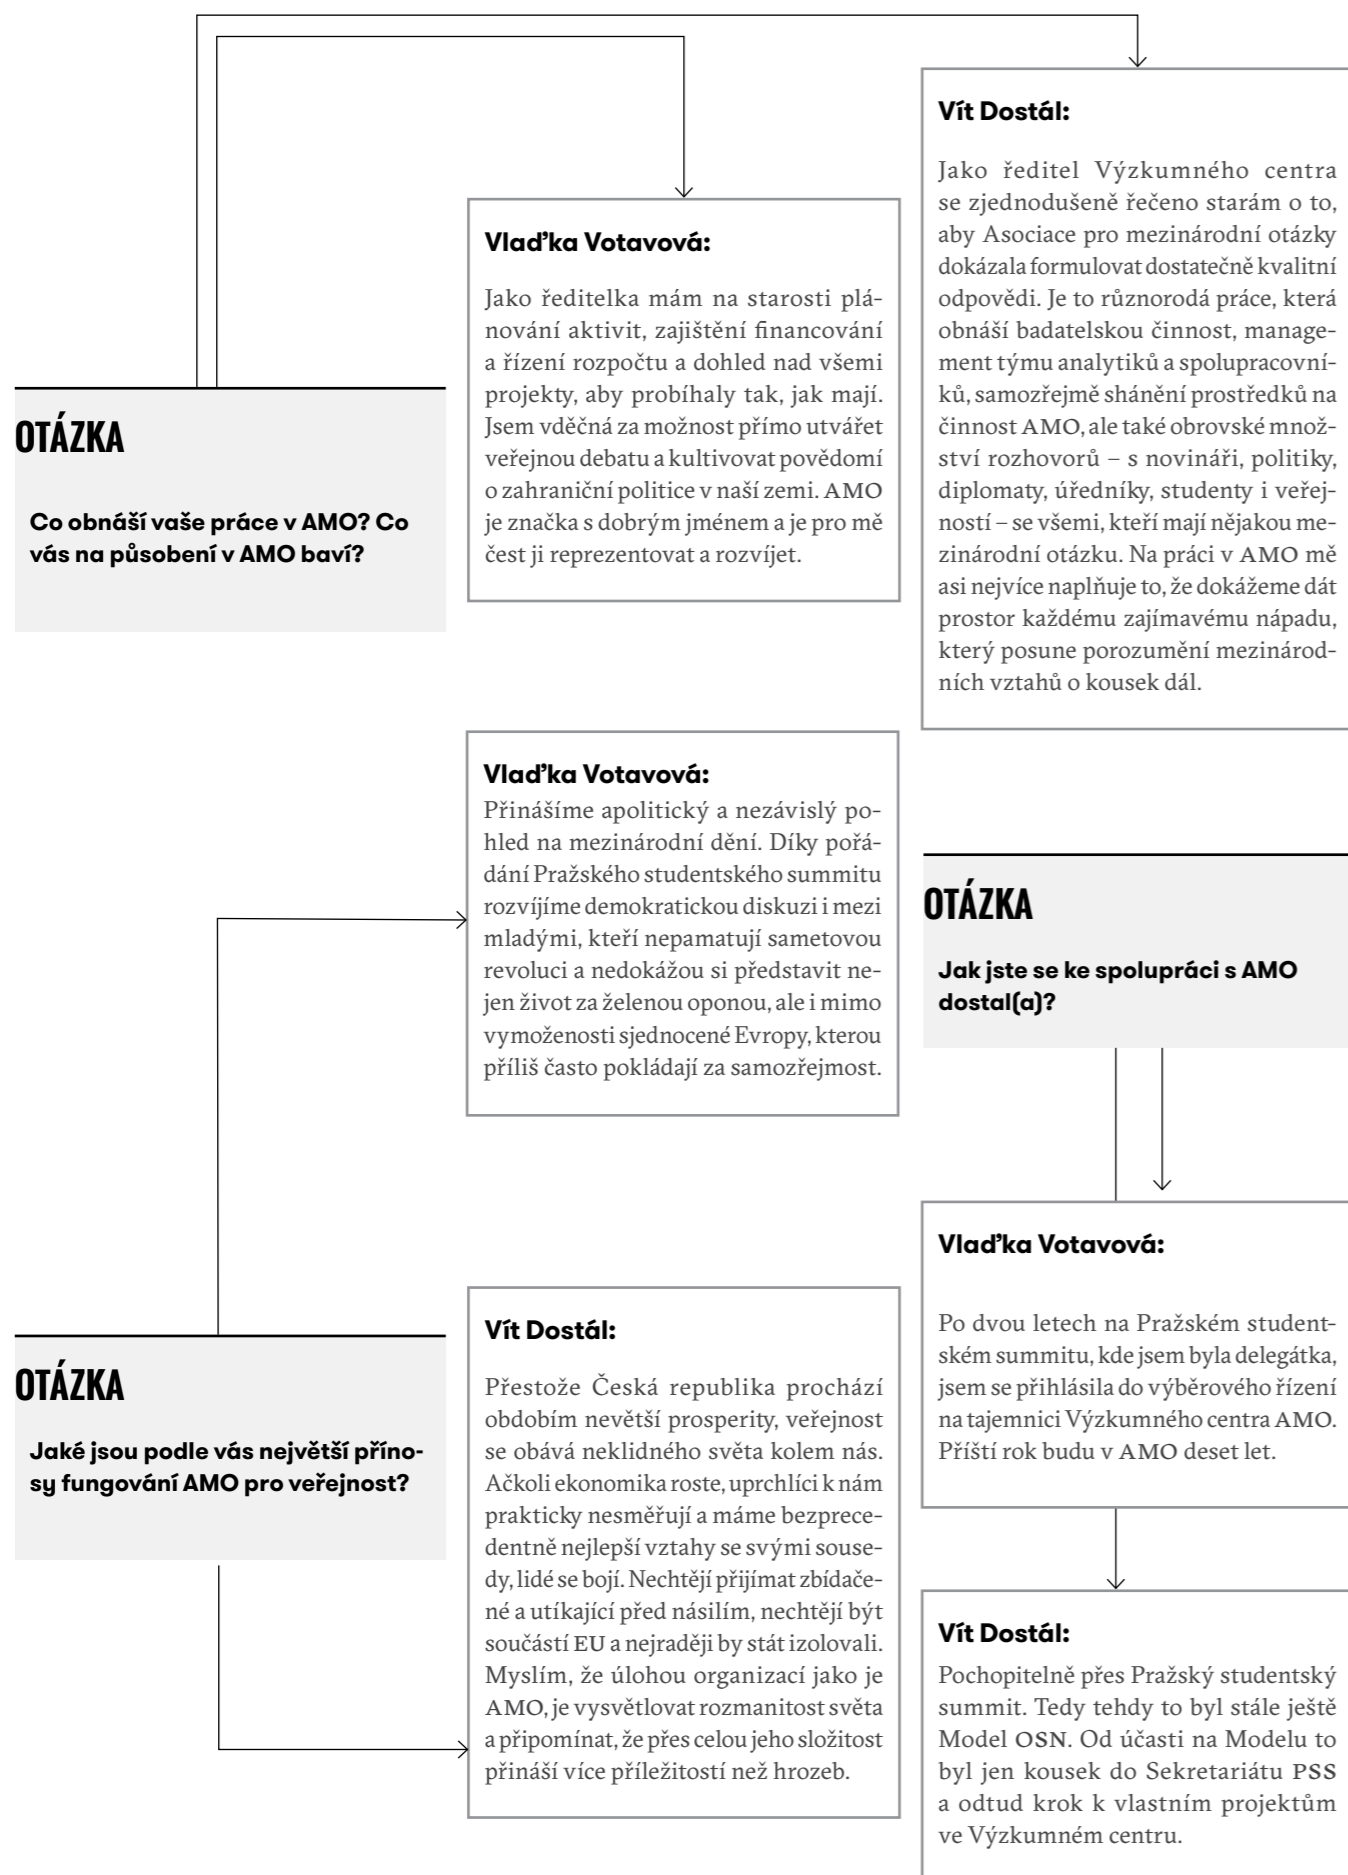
OTÁZKA

Co obnáší vaše práce v AMO? Co vás na působení v AMO baví?

Vlaďka Votavová:

Jako ředitelka mám na starosti plánování aktivit, zajištění financování a řízení rozpočtu a dohled nad všemi projekty, aby probíhaly tak, jak mají. Jsem vděčná za možnost přímo utvářet veřejnou debatu a kultivovat povědomí o zahraniční politice v naší zemi. AMO je značka s dobrým jménem a je pro mě čest ji reprezentovat a rozvíjet.

Vít Dostál:

Jako ředitel Výzkumného centra se zjednodušeně řečeno starám o to, aby Asociace pro mezinárodní otázky dokázala formulovat dostatečně kvalitní odpovědi. Je to různorodá práce, která obnáší badatelskou činnost, management týmu analytiků a spolupracovníků, samozřejmě shánění prostředků na činnost AMO, ale také obrovské množství rozhovorů – s novináři, politiky, diplomaty, úředníky, studenty i veřejností – se všemi, kteří mají nějakou mezinárodní otázku. Na práci v AMO mě asi nejvíce naplňuje to, že dokážeme dát prostor každému zajímavému nápadu, který posune porozumění mezinárodních vztahů o kousek dál.

OTÁZKA

Jaké jsou podle vás největší přínosy fungování AMO pro veřejnost?

Vlaďka Votavová:

Přinášíme apolitický a nezávislý pohled na mezinárodní dění. Díky pořádání Pražského studentského summitu rozvíjíme demokratickou diskuzi i mezi mladými, kteří nepamatují sametovou revoluci a nedokážou si představit nejen život za železnou oponou, ale i mimo vymoženosti sjednocené Evropy, kterou příliš často pokládají za samozřejmost.

Vít Dostál:

Přestože Česká republika prochází obdobím nevětší prosperity, veřejnost se obává neklidného světa kolem nás. Ačkoli ekonomika roste, uprchlíci k nám prakticky nesměřují a máme bezprecedentně nejlepší vztahy se svými sousedy, lidé se bojí. Nechtějí přijímat zbídačené a utíkající před násilím, nechtějí být součástí EU a nejraději by stát izolovali. Myslím, že úlohou organizací jako je AMO, je vysvětlovat rozmanitost světa a připomínat, že přes celou jeho složitost přináší více příležitostí než hrozeb.

OTÁZKA

Jak jste se ke spolupráci s AMO dostal(a)?

Vlaďka Votavová:

Po dvou letech na Pražském studentském summitu, kde jsem byla delegátka, jsem se přihlásila do výběrového řízení na tajemnici Výzkumného centra AMO. Příští rok budu v AMO deset let.

Vít Dostál:

Pochopitelně přes Pražský studentský summit. Tedy tehdy to byl stále ještě Model OSN. Od účasti na Modelu to byl jen kousek do Sekretariátu PSS a odtud krok k vlastním projektům ve Výzkumném centru.